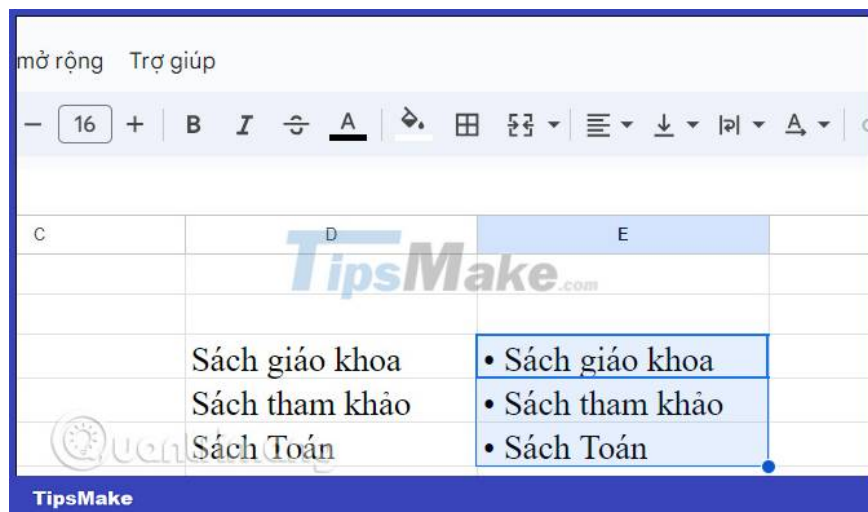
mở rộng Trợ giúp

16

B I A

C D E

TipsMake.com

| C | D | E |
|---|---|---|
| | | |
| | | |
| | Sách giáo khoa | • Sách giáo khoa |
| | Sách tham khảo | • Sách tham khảo |
| | Sách Toán | • Sách Toán |

Quantrimang

TipsMake